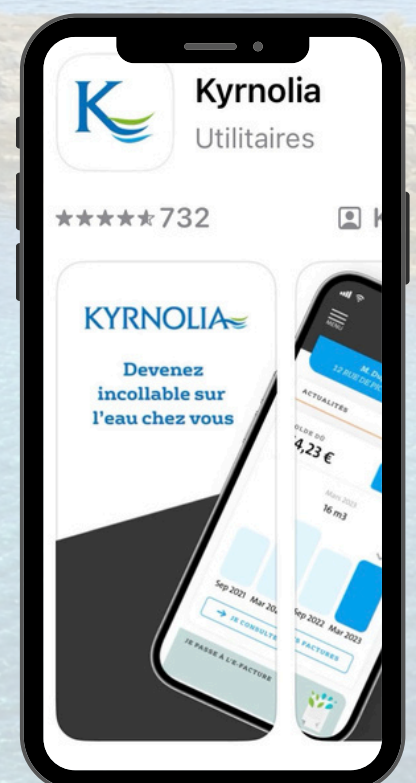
Kyrnolia
Utilitaires

★★★★★ 732

KYRNOLIA

Devenez incollable sur l'eau chez vous

MENU
ACTUALITÉS
OLDE DÛ
4,23 €
Mars 2023
16 m3
Sep 2021
Mar 2022
Sep 2022
Mar 2023
JE CONSULTE
FACTURES
JE PASSE À L'E-FACTURE